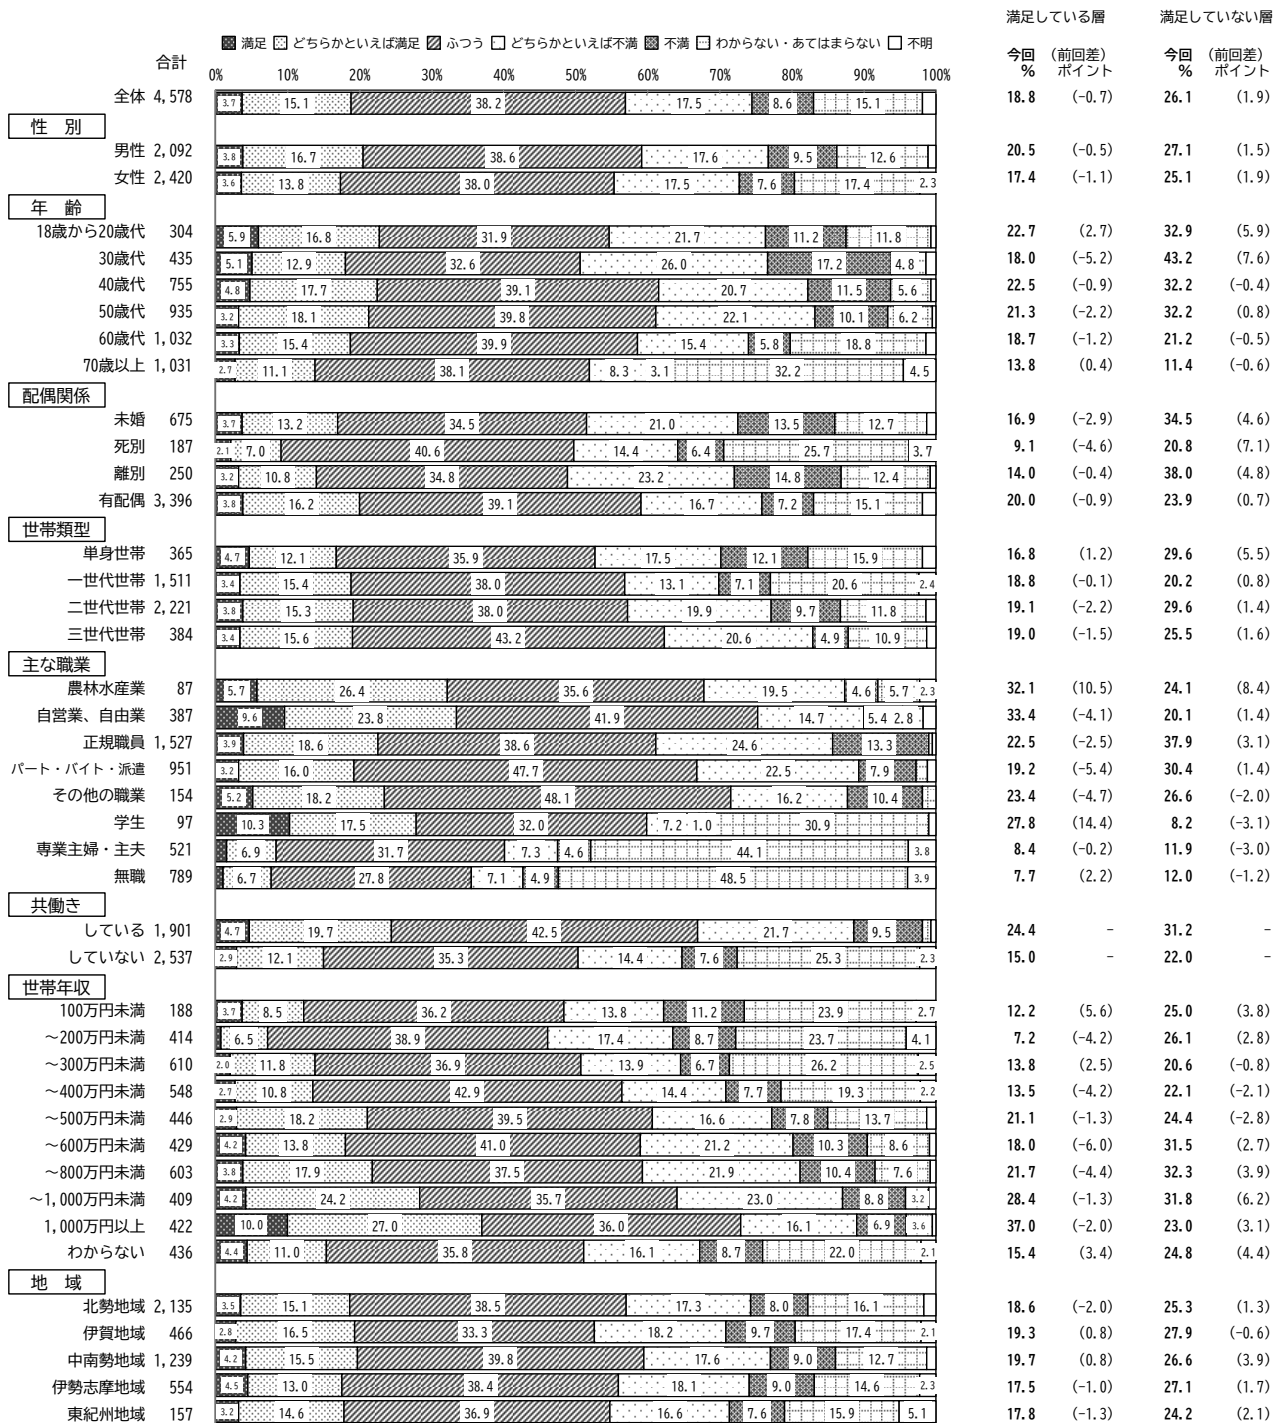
満足している層　満足していない層

満足　どちらかといえば満足　ふつう　どちらかといえば不満　不満　わからない・あてはまらない　不明

合計

0%　10%　20%　30%　40%　50%　60%　70%　80%　90%　100%

今回 %　(前回差) ポイント　今回 %　(前回差) ポイント

| | 合計 | 満足 | どちらかといえば満足 | ふつう | どちらかといえば不満 | 不満 | わからない・あてはまらない | 不明 | 満足している層 今回 % | (前回差) ポイント | 満足していない層 今回 % | (前回差) ポイント |
|---|---|---|---|---|---|---|---|---|---|---|---|---|
| 全体 | 4,578 | 3.7 | 15.1 | 38.2 | 17.5 | 8.6 | 15.1 | | 18.8 | (−0.7) | 26.1 | (1.9) |
| 性　別 | | | | | | | | | | | | |
| 男性 | 2,092 | 3.8 | 16.7 | 38.6 | 17.6 | 9.5 | 12.6 | | 20.5 | (−0.5) | 27.1 | (1.5) |
| 女性 | 2,420 | 3.6 | 13.8 | 38.0 | 17.5 | 7.6 | 17.4 | 2.3 | 17.4 | (−1.1) | 25.1 | (1.9) |
| 年　齢 | | | | | | | | | | | | |
| 18歳から20歳代 | 304 | 5.9 | 16.8 | 31.9 | 21.7 | 11.2 | 11.8 | | 22.7 | (2.7) | 32.9 | (5.9) |
| 30歳代 | 435 | 5.1 | 12.9 | 32.6 | 26.0 | 17.2 | 4.8 | | 18.0 | (−5.2) | 43.2 | (7.6) |
| 40歳代 | 755 | 4.8 | 17.7 | 39.1 | 20.7 | 11.5 | 5.6 | | 22.5 | (−0.9) | 32.2 | (−0.4) |
| 50歳代 | 935 | 3.2 | 18.1 | 39.8 | 22.1 | 10.1 | 6.2 | | 21.3 | (−2.2) | 32.2 | (0.8) |
| 60歳代 | 1,032 | 3.3 | 15.4 | 39.9 | 15.4 | 5.8 | 18.8 | | 18.7 | (−1.2) | 21.2 | (−0.5) |
| 70歳以上 | 1,031 | 2.7 | 11.1 | 38.1 | 8.3 | 3.1 | 32.2 | 4.5 | 13.8 | (0.4) | 11.4 | (−0.6) |
| 配偶関係 | | | | | | | | | | | | |
| 未婚 | 675 | 3.7 | 13.2 | 34.5 | 21.0 | 13.5 | 12.7 | | 16.9 | (−2.9) | 34.5 | (4.6) |
| 死別 | 187 | 2.1 | 7.0 | 40.6 | 14.4 | 6.4 | 25.7 | 3.7 | 9.1 | (−4.6) | 20.8 | (7.1) |
| 離別 | 250 | 3.2 | 10.8 | 34.8 | 23.2 | 14.8 | 12.4 | | 14.0 | (−0.4) | 38.0 | (4.8) |
| 有配偶 | 3,396 | 3.8 | 16.2 | 39.1 | 16.7 | 7.2 | 15.1 | | 20.0 | (−0.9) | 23.9 | (0.7) |
| 世帯類型 | | | | | | | | | | | | |
| 単身世帯 | 365 | 4.7 | 12.1 | 35.9 | 17.5 | 12.1 | 15.9 | | 16.8 | (1.2) | 29.6 | (5.5) |
| 一世代世帯 | 1,511 | 3.4 | 15.4 | 38.0 | 13.1 | 7.1 | 20.6 | 2.4 | 18.8 | (−0.1) | 20.2 | (0.8) |
| 二世代世帯 | 2,221 | 3.8 | 15.3 | 38.0 | 19.9 | 9.7 | 11.8 | | 19.1 | (−2.2) | 29.6 | (1.4) |
| 三世代世帯 | 384 | 3.4 | 15.6 | 43.2 | 20.6 | 4.9 | 10.9 | | 19.0 | (−1.5) | 25.5 | (1.6) |
| 主な職業 | | | | | | | | | | | | |
| 農林水産業 | 87 | 5.7 | 26.4 | 35.6 | 19.5 | 4.6 | 5.7 | 2.3 | 32.1 | (10.5) | 24.1 | (8.4) |
| 自営業、自由業 | 387 | 9.6 | 23.8 | 41.9 | 14.7 | 5.4 | 2.8 | | 33.4 | (−4.1) | 20.1 | (1.4) |
| 正規職員 | 1,527 | 3.9 | 18.6 | 38.6 | 24.6 | 13.3 | | | 22.5 | (−2.5) | 37.9 | (3.1) |
| パート・バイト・派遣 | 951 | 3.2 | 16.0 | 47.7 | 22.5 | 7.9 | | | 19.2 | (−5.4) | 30.4 | (1.4) |
| その他の職業 | 154 | 5.2 | 18.2 | 48.1 | 16.2 | 10.4 | | | 23.4 | (−4.7) | 26.6 | (−2.0) |
| 学生 | 97 | 10.3 | 17.5 | 32.0 | 7.2 | 1.0 | 30.9 | | 27.8 | (14.4) | 8.2 | (−3.1) |
| 専業主婦・主夫 | 521 | | 6.9 | 31.7 | 7.3 | 4.6 | 44.1 | 3.8 | 8.4 | (−0.2) | 11.9 | (−3.0) |
| 無職 | 789 | | 6.7 | 27.8 | 7.1 | 4.9 | 48.5 | 3.9 | 7.7 | (2.2) | 12.0 | (−1.2) |
| 共働き | | | | | | | | | | | | |
| している | 1,901 | 4.7 | 19.7 | 42.5 | 21.7 | 9.5 | | | 24.4 | − | 31.2 | − |
| していない | 2,537 | 2.9 | 12.1 | 35.3 | 14.4 | 7.6 | 25.3 | 2.3 | 15.0 | − | 22.0 | − |
| 世帯年収 | | | | | | | | | | | | |
| 100万円未満 | 188 | 3.7 | 8.5 | 36.2 | 13.8 | 11.2 | 23.9 | 2.7 | 12.2 | (5.6) | 25.0 | (3.8) |
| ～200万円未満 | 414 | | 6.5 | 38.9 | 17.4 | 8.7 | 23.7 | 4.1 | 7.2 | (−4.2) | 26.1 | (2.8) |
| ～300万円未満 | 610 | 2.0 | 11.8 | 36.9 | 13.9 | 6.7 | 26.2 | 2.5 | 13.8 | (2.5) | 20.6 | (−0.8) |
| ～400万円未満 | 548 | 2.7 | 10.8 | 42.9 | 14.4 | 7.7 | 19.3 | 2.2 | 13.5 | (−4.2) | 22.1 | (−2.1) |
| ～500万円未満 | 446 | 2.9 | 18.2 | 39.5 | 16.6 | 7.8 | 13.7 | | 21.1 | (−1.3) | 24.4 | (−2.8) |
| ～600万円未満 | 429 | 4.2 | 13.8 | 41.0 | 21.2 | 10.3 | 8.6 | | 18.0 | (−6.0) | 31.5 | (2.7) |
| ～800万円未満 | 603 | 3.8 | 17.9 | 37.5 | 21.9 | 10.4 | 7.6 | | 21.7 | (−4.4) | 32.3 | (3.9) |
| ～1,000万円未満 | 409 | 4.2 | 24.2 | 35.7 | 23.0 | 8.8 | 3.2 | | 28.4 | (−1.3) | 31.8 | (6.2) |
| 1,000万円以上 | 422 | 10.0 | 27.0 | 36.0 | 16.1 | 6.9 | 3.6 | | 37.0 | (−2.0) | 23.0 | (3.1) |
| わからない | 436 | 4.4 | 11.0 | 35.8 | 16.1 | 8.7 | 22.0 | 2.1 | 15.4 | (3.4) | 24.8 | (4.4) |
| 地　域 | | | | | | | | | | | | |
| 北勢地域 | 2,135 | 3.5 | 15.1 | 38.5 | 17.3 | 8.0 | 16.1 | | 18.6 | (−2.0) | 25.3 | (1.3) |
| 伊賀地域 | 466 | 2.8 | 16.5 | 33.3 | 18.2 | 9.7 | 17.4 | 2.1 | 19.3 | (0.8) | 27.9 | (−0.6) |
| 中南勢地域 | 1,239 | 4.2 | 15.5 | 39.8 | 17.6 | 9.0 | 12.7 | | 19.7 | (0.8) | 26.6 | (3.9) |
| 伊勢志摩地域 | 554 | 4.5 | 13.0 | 38.4 | 18.1 | 9.0 | 14.6 | 2.3 | 17.5 | (−1.0) | 27.1 | (1.7) |
| 東紀州地域 | 157 | 3.2 | 14.6 | 36.9 | 16.6 | 7.6 | 15.9 | 5.1 | 17.8 | (−1.3) | 24.2 | (2.1) |